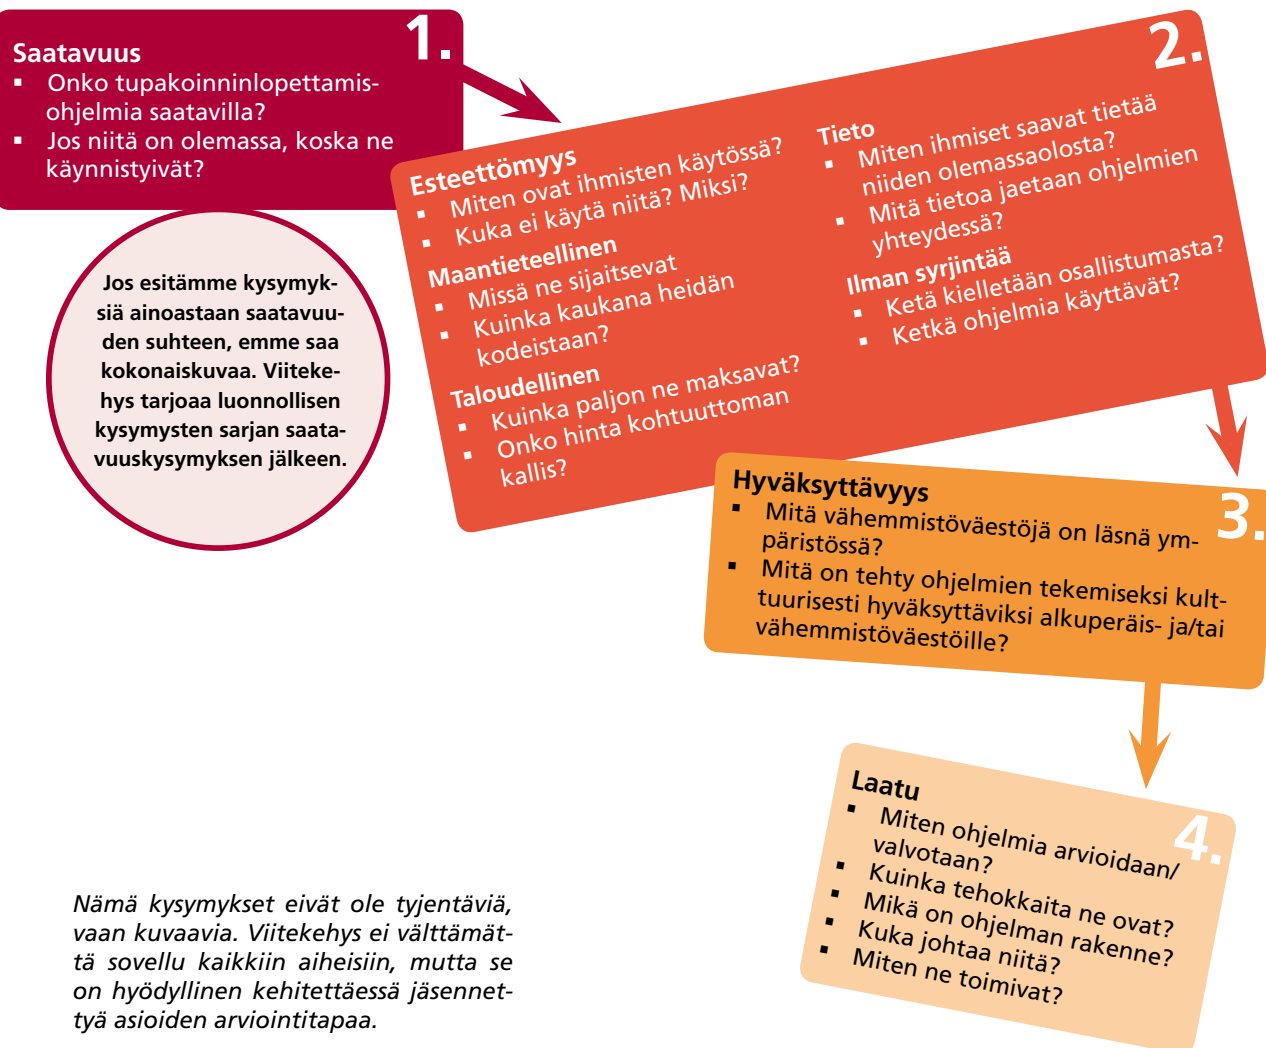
1.

Saatavuus
- Onko tupakoinninlopettamisohjelmia saatavilla?
- Jos niitä on olemassa, koska ne käynnistyivät?

Jos esitämme kysymyksiä ainoastaan saatavuuden suhteen, emme saa kokonaiskuvaa. Viitekehys tarjoaa luonnollisen kysymysten sarjan saatavuuskysymyksen jälkeen.

2.

Esteettömyys
- Miten ovat ihmisten käytössä?
- Kuka ei käytä niitä? Miksi?

Maantieteellinen
- Missä ne sijaitsevat
- Kuinka kaukana heidän kodeistaan?

Taloudellinen
- Kuinka paljon ne maksavat?
- Onko hinta kohtuuttoman kallis?

Tieto
- Miten ihmiset saavat tietää niiden olemassaolosta?
- Mitä tietoa jaetaan ohjelmien yhteydessä?

Ilman syrjintää
- Ketä kielletään osallistumasta?
- Ketkä ohjelmia käyttävät?

3.

Hyväksyttävyys
- Mitä vähemmistöväestöjä on läsnä ympäristössä?
- Mitä on tehty ohjelmien tekemiseksi kulttuurisesti hyväksyttäviksi alkuperäis- ja/tai vähemmistöväestöille?

4.

Laatu
- Miten ohjelmia arvioidaan/valvotaan?
- Kuinka tehokkaita ne ovat?
- Mikä on ohjelman rakenne?
- Kuka johtaa niitä?
- Miten ne toimivat?

Nämä kysymykset eivät ole tyjentäviä, vaan kuvaavia. Viitekehys ei välttämättä sovellu kaikkiin aiheisiin, mutta se on hyödyllinen kehitettäessä jäsennettyä asioiden arviointitapaa.